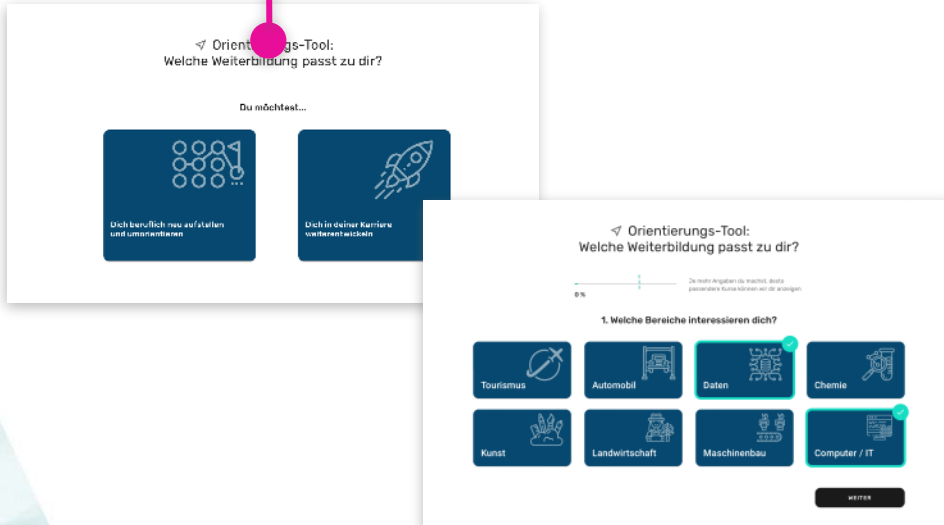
Orientier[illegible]gs-Tool:
Welche Weiterbildung passt zu dir?

Du möchtest...

Dich beruflich neu aufstellen und umorientieren

Dich in deiner Karriere weiterentwickeln

Orientierungs-Tool:
Welche Weiterbildung passt zu dir?

0 %

Je mehr Angaben du machst, desto passendere Kurse können wir dir anzeigen

1. Welche Bereiche interessieren dich?

Tourismus

Automobil

Daten

Chemie

Kunst

Landwirtschaft

Maschinenbau

Computer / IT

WEITER